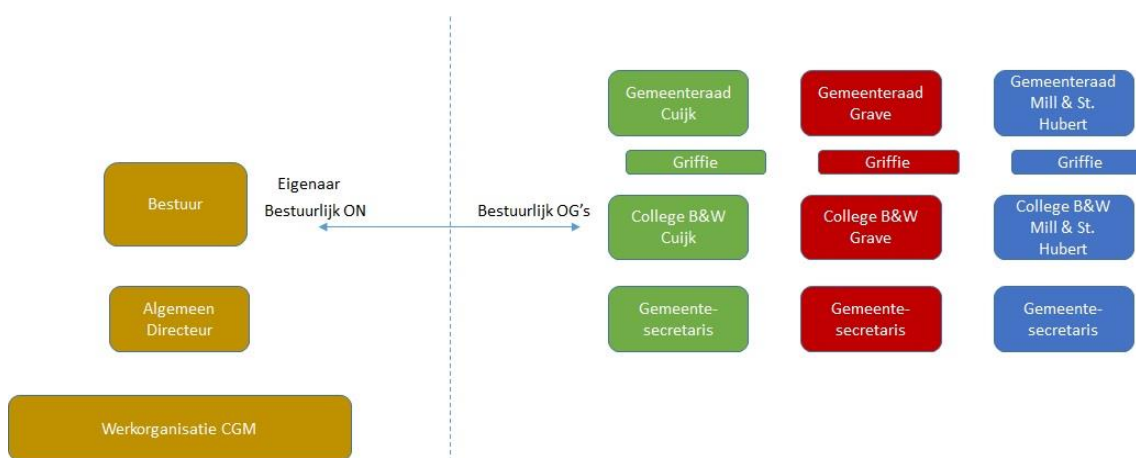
Bestuur

Eigenaar

Bestuurlijk ON

Bestuurlijk OG's

Algemeen Directeur

Werkorganisatie CGM

Gemeenteraad Cuijk

Gemeenteraad Grave

Gemeenteraad Mill & St. Hubert

Griffie

Griffie

Griffie

College B&W Cuijk

College B&W Grave

College B&W Mill & St. Hubert

Gemeente-secretaris

Gemeente-secretaris

Gemeente-secretaris